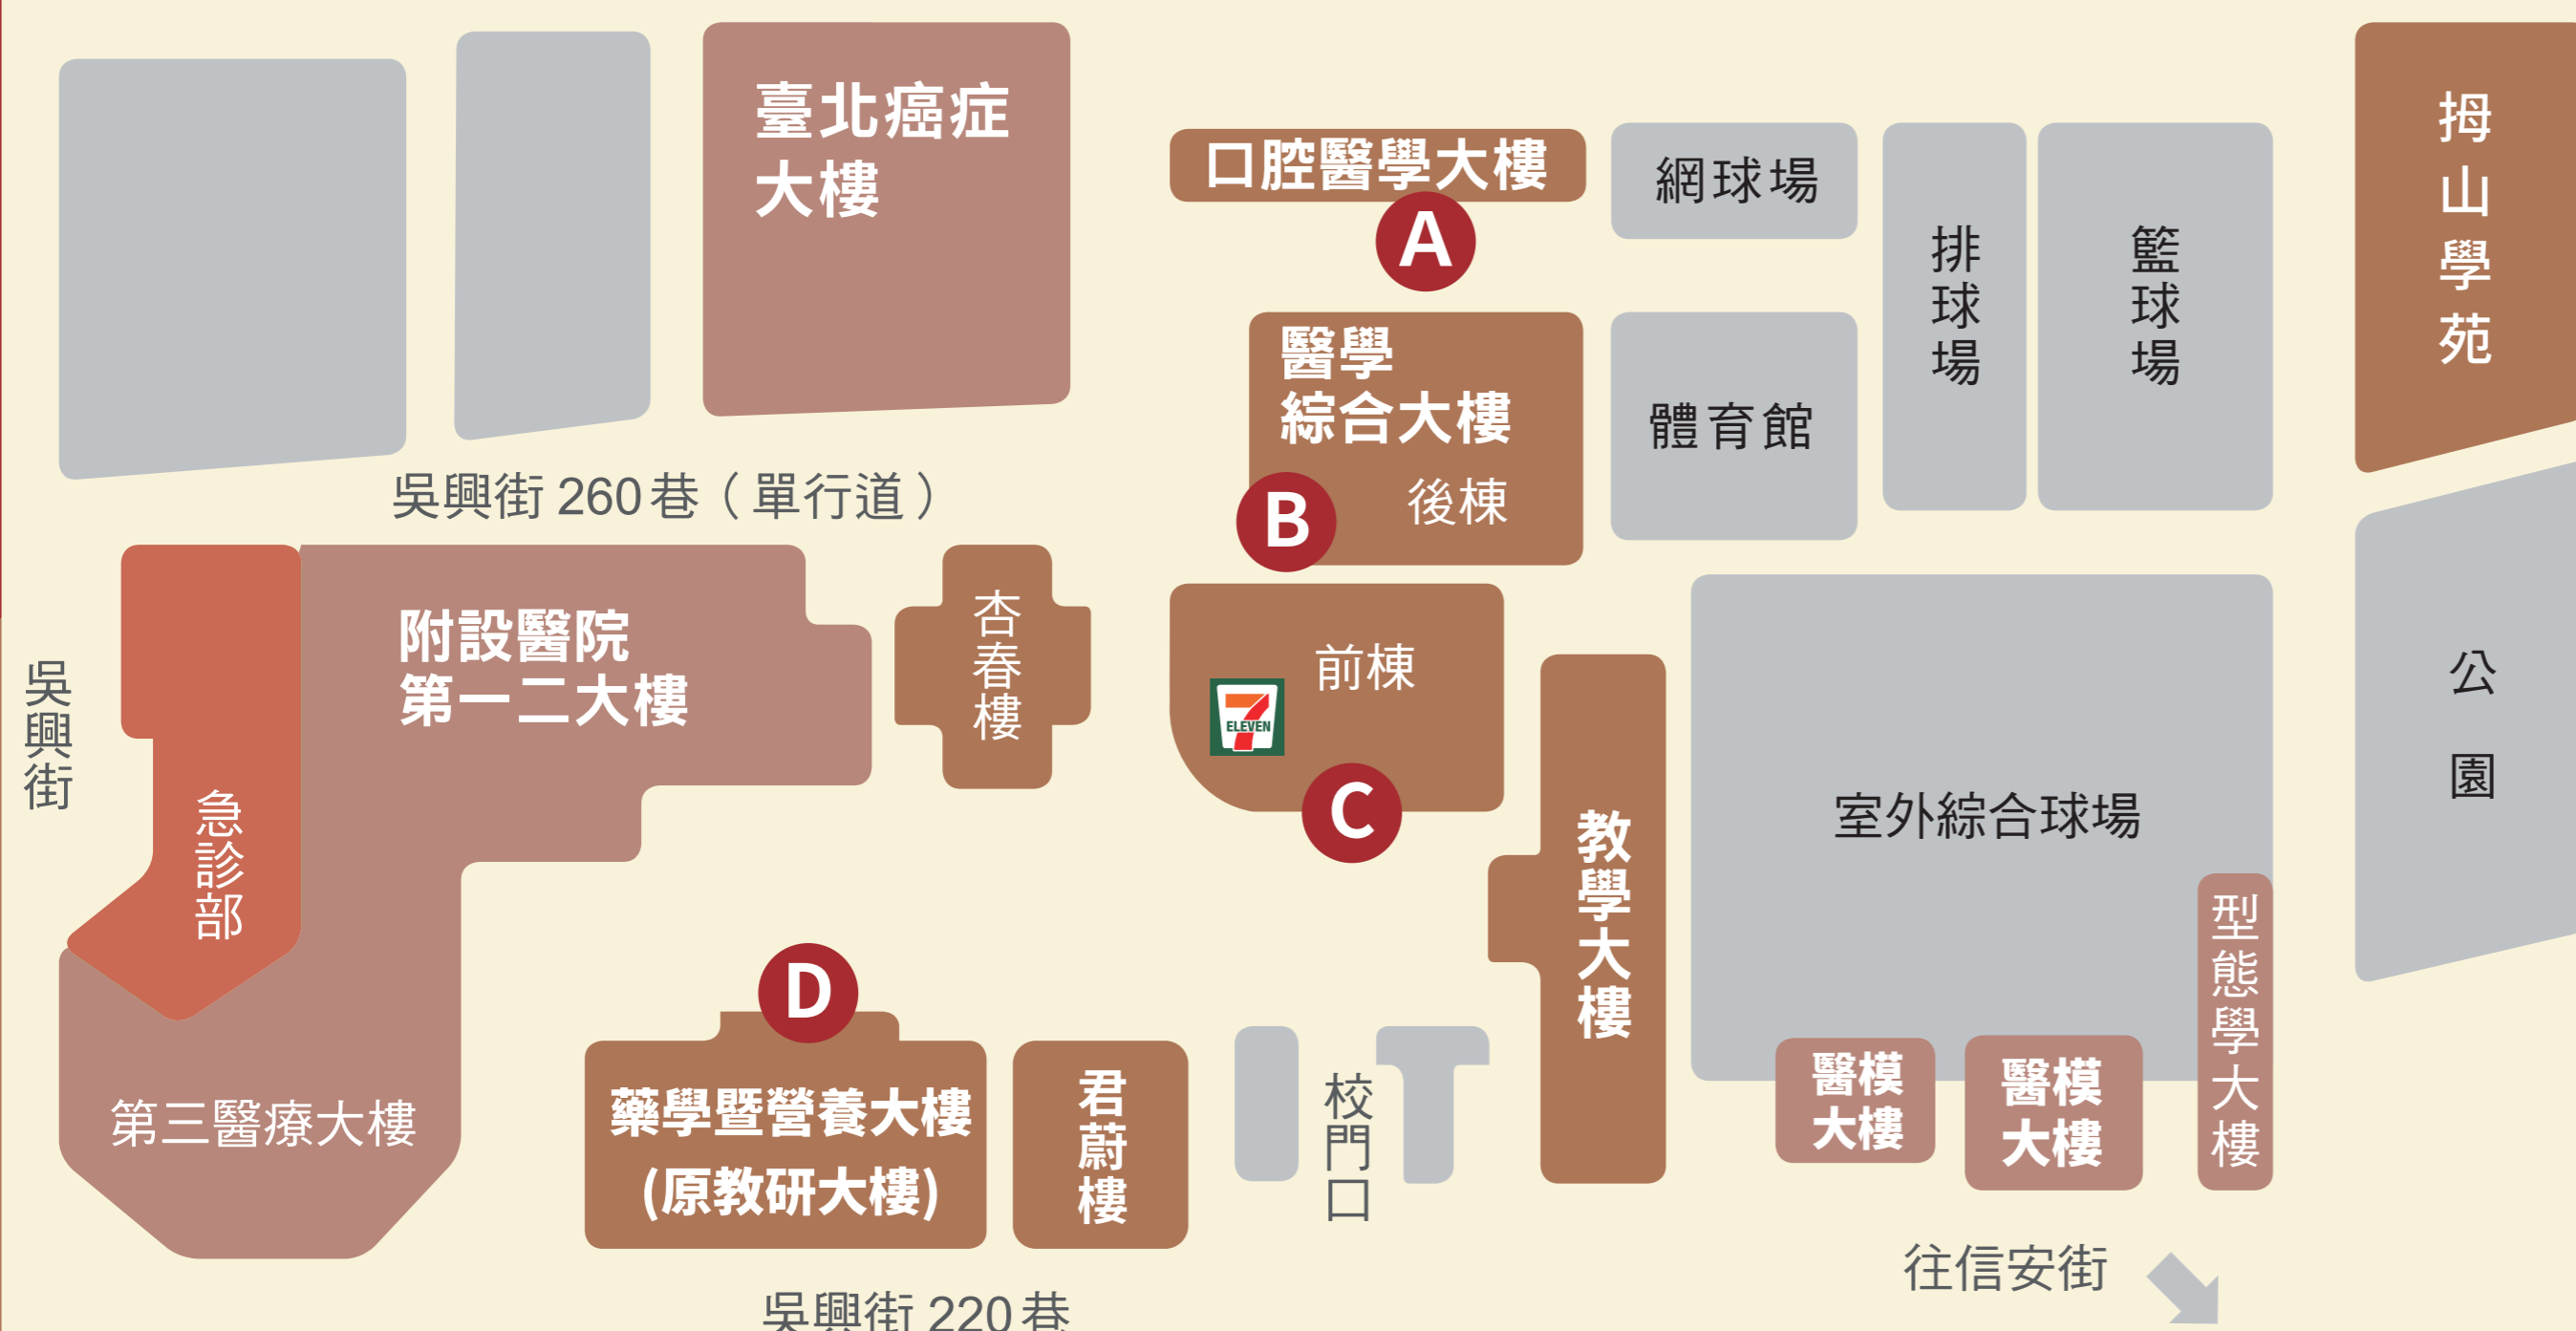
臺北癌症大樓

口腔醫學大樓

A

網球場

排球場

籃球場

毋山學苑

醫學綜合大樓

B

後棟

體育館

吳興街 260 巷（單行道）

附設醫院第一二大樓

杏春樓

前棟

ELEVEN

C

公園

吳興街

急診部

教學大樓

室外綜合球場

型態學大樓

D

第三醫療大樓

藥學暨營養大樓(原教研大樓)

君蔚樓

校門口

醫模大樓

醫模大樓

往信安街

吳興街 220 巷